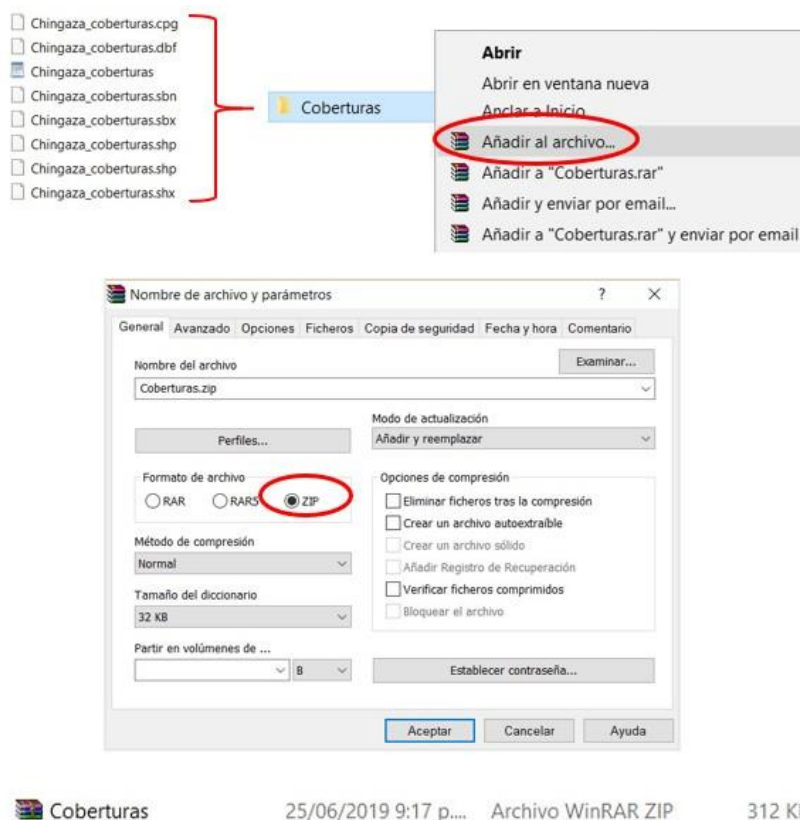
Chingaza_coberturas.cpg
Chingaza_coberturas.dbf
Chingaza_coberturas
Chingaza_coberturas.sbn
Chingaza_coberturas.sbx
Chingaza_coberturas.shp
Chingaza_coberturas.shp
Chingaza_coberturas.shx

Coberturas

Abrir
Abrir en ventana nueva
Anclar a Inicio
Añadir al archivo...
Añadir a "Coberturas.rar"
Añadir y enviar por email...
Añadir a "Coberturas.rar" y enviar por email

Nombre de archivo y parámetros
?
X
General Avanzado Opciones Ficheros Copia de seguridad Fecha y hora Comentario
Nombre del archivo
Examinar...
Coberturas.zip
Modo de actualización
Perfiles...
Añadir y reemplazar
Formato de archivo
RAR RAR5 ZIP
Opciones de compresión
Eliminar ficheros tras la compresión
Crear un archivo autoextraíble
Crear un archivo sólido
Añadir Registro de Recuperación
Verificar ficheros comprimidos
Bloquear el archivo
Método de compresión
Normal
Tamaño del diccionario
32 KB
Partir en volúmenes de ...
B
Establecer contraseña...
Aceptar Cancelar Ayuda

Coberturas 25/06/2019 9:17 p... Archivo WinRAR ZIP 312 K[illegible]